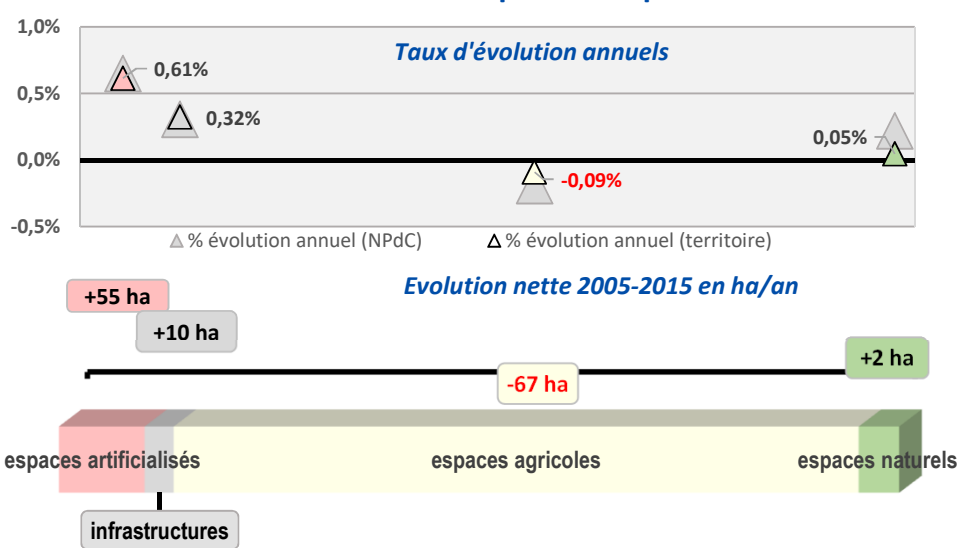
1,0%

0,5%

0,0%

-0,5%

Taux d'évolution annuels

0,61%

0,32%

-0,09%

0,05%

% évolution annuel (NPdC)

% évolution annuel (territoire)

Evolution nette 2005-2015 en ha/an

+55 ha

+10 ha

-67 ha

+2 ha

espaces artificialisés

espaces agricoles

espaces naturels

infrastructures